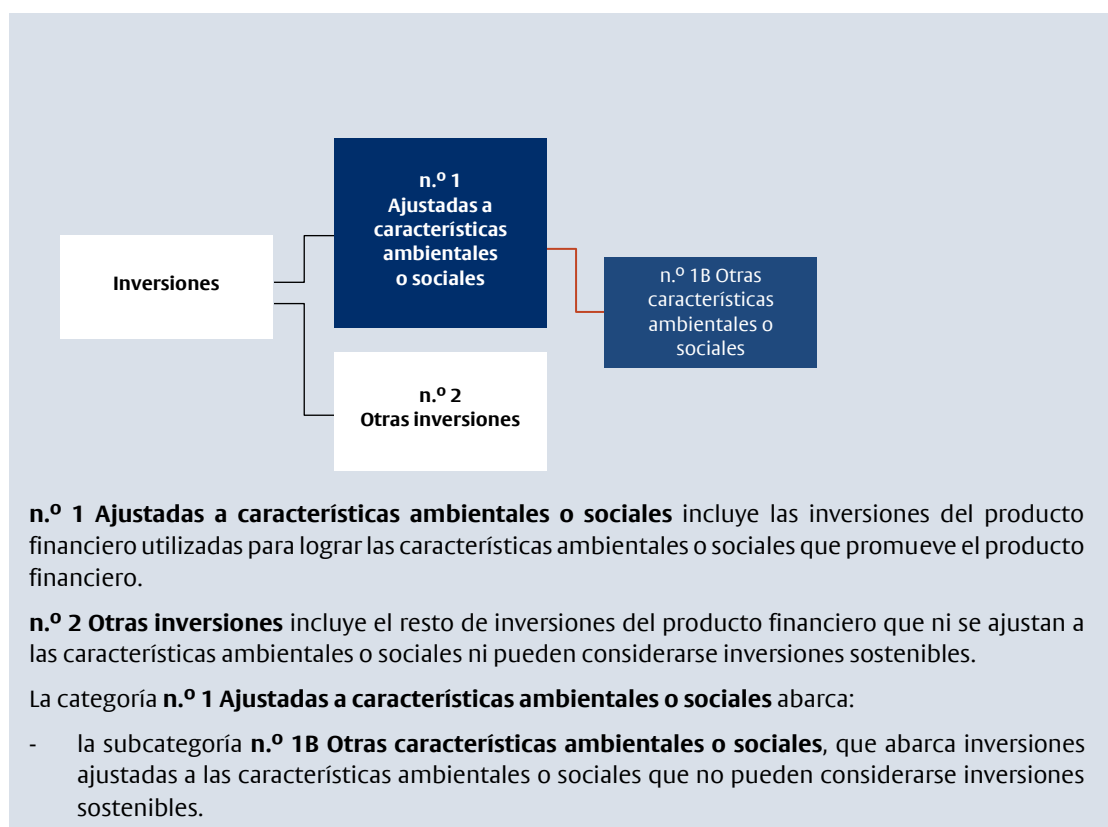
Inversiones

n.º 1
Ajustadas a características ambientales o sociales

n.º 1B Otras características ambientales o sociales

n.º 2
Otras inversiones

**n.º 1 Ajustadas a características ambientales o sociales** incluye las inversiones del producto financiero utilizadas para lograr las características ambientales o sociales que promueve el producto financiero.

**n.º 2 Otras inversiones** incluye el resto de inversiones del producto financiero que ni se ajustan a las características ambientales o sociales ni pueden considerarse inversiones sostenibles.

La categoría **n.º 1 Ajustadas a características ambientales o sociales** abarca:

- la subcategoría **n.º 1B Otras características ambientales o sociales**, que abarca inversiones ajustadas a las características ambientales o sociales que no pueden considerarse inversiones sostenibles.